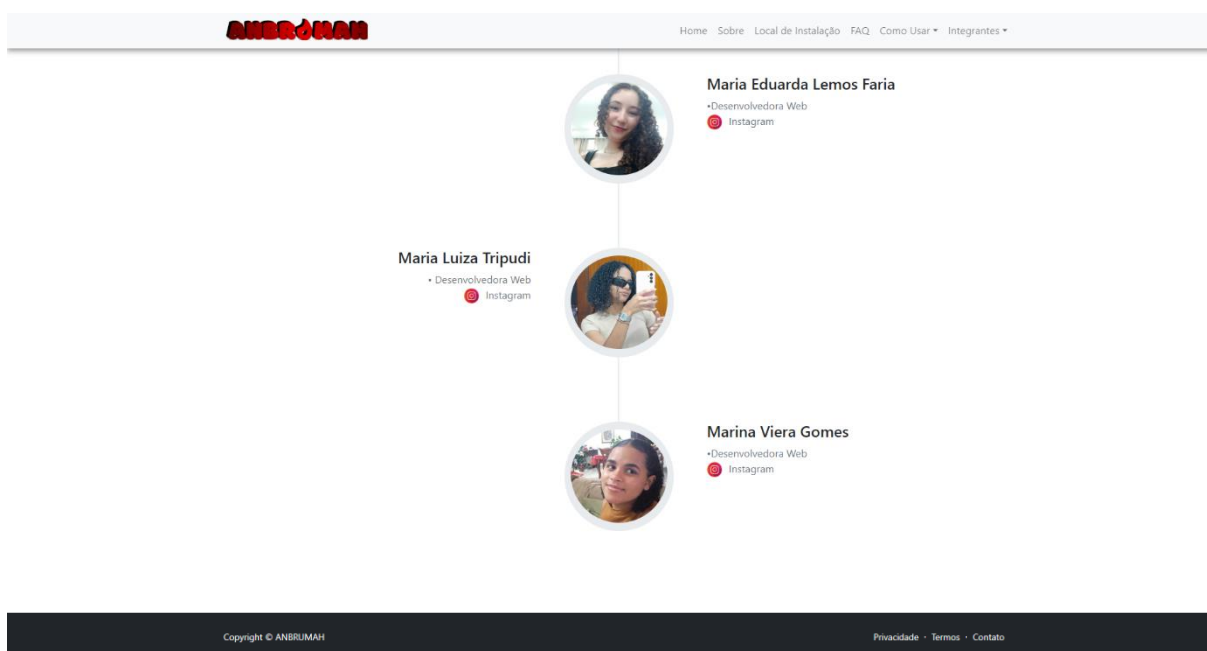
ANBRUMAH

Home Sobre Local de Instalação FAQ Como Usar Integrantes

Maria Eduarda Lemos Faria
•Desenvolvedora Web
Instagram

Maria Luiza Tripudi
• Desenvolvedora Web
Instagram

Marina Viera Gomes
•Desenvolvedora Web
Instagram

Copyright © ANBRUMAH

Privacidade · Termos · Contato